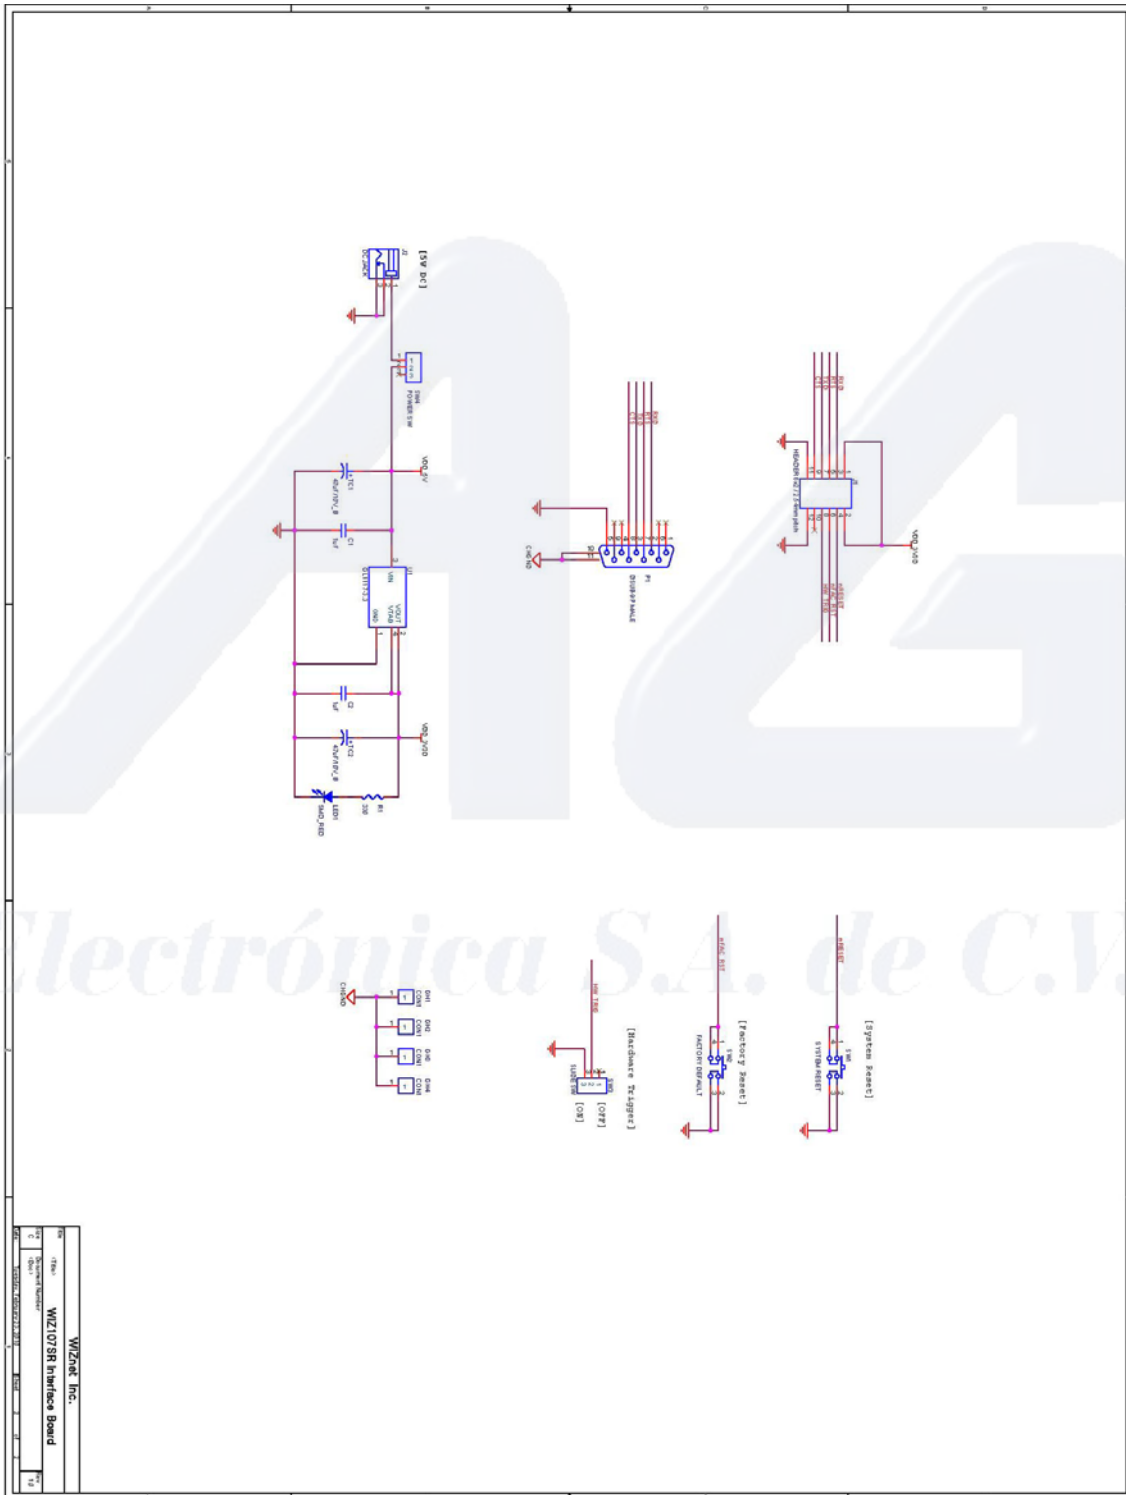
[5V DC]

J1

DC JACK

SW1

POWER SW

VDD_5V

TC1

47uF/10V_B

C1

1uF

U1

LD1117-3.3

VIN

VOUT

VTAB

GND

C2

1uF

TC2

47uF/10V_B

VDD_3V3D

R1

330

LED1

SMD_RED

P1

DSUB9FMALE

CHGND

J2

HEADER 6x2/2.0mm pitch

VDD_3V3D

[Hardware Trigger]

HW_TRIG

SW3

SLIDE SW

[OFF]

[ON]

[Factory Reset]

FAC_RST

SW2

FACTORY DEFAULT

[System Reset]

nRESET

SW4

SYSTEM RESET

DH1

CON1

DH2

CON1

DH3

CON1

DH4

CON1

CHGND

Electrónica S.A. de C.V.

WIZnet Inc.

WIZ107SR Interface Board

Title

Size

C

Document Number

Rev

1.0

Date:

Sheet

of